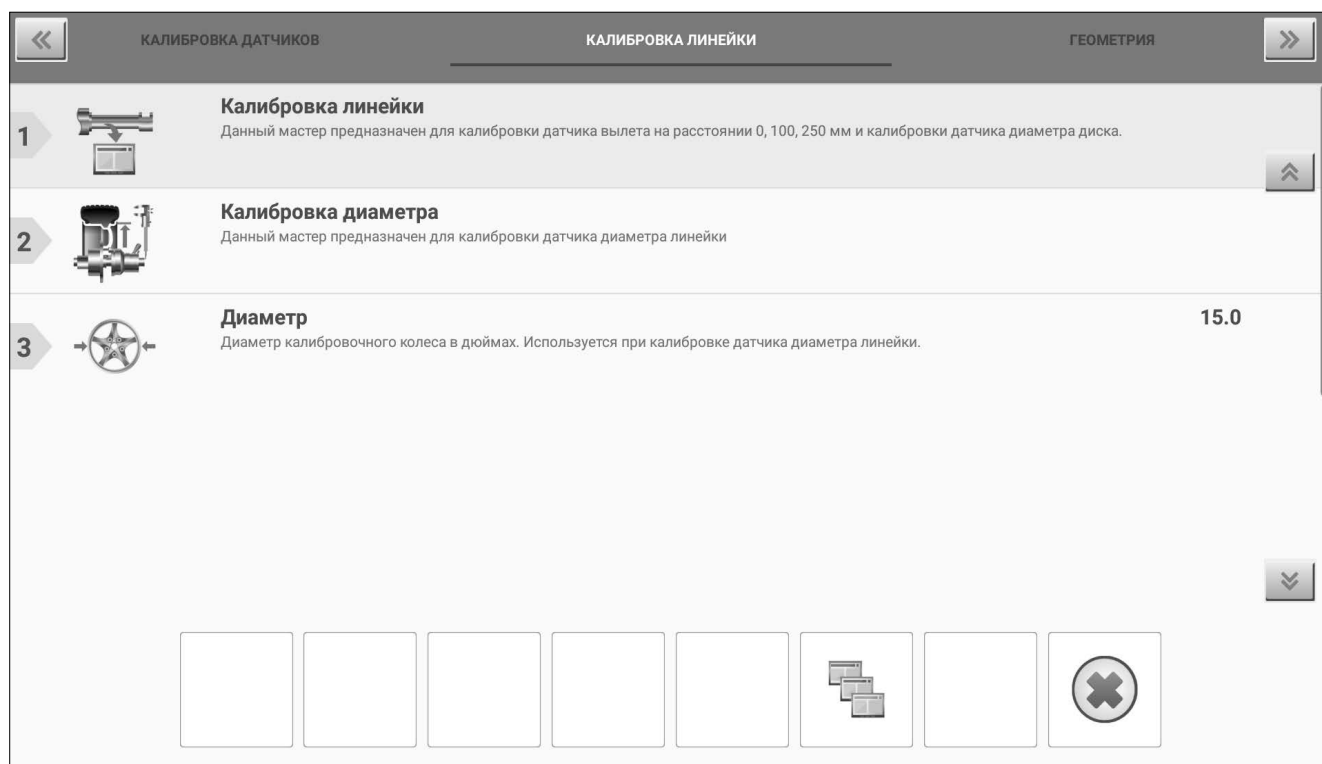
«

КАЛИБРОВКА ДАТЧИКОВ

КАЛИБРОВКА ЛИНЕЙКИ

ГЕОМЕТРИЯ

»

1

Калибровка линейки
Данный мастер предназначен для калибровки датчика вылета на расстоянии 0, 100, 250 мм и калибровки датчика диаметра диска.

2

Калибровка диаметра
Данный мастер предназначен для калибровки датчика диаметра линейки

3

Диаметр
Диаметр калибровочного колеса в дюймах. Используется при калибровке датчика диаметра линейки.

15.0